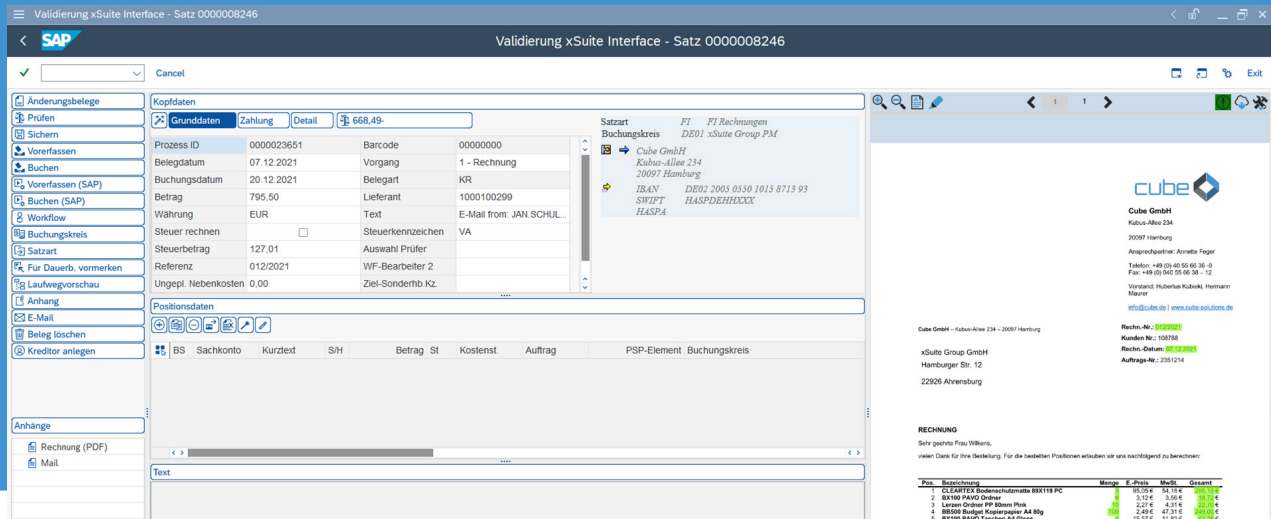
Validierung xSuite Interface - Satz 0000008246

SAP

Validierung xSuite Interface - Satz 0000008246

Cancel

Exit

Änderungsbelege
Prüfen
Sichern
Vorerfassen
Buchen
Vorerfassen (SAP)
Buchen (SAP)
Workflow
Buchungskreis
Satzart
Für Dauerb. vormerken
Laufwegvorschau
Anhang
E-Mail
Beleg löschen
Kreditor anlegen

Anhänge
Rechnung (PDF)
Mail

Kopfdaten

Grunddaten | Zahlung | Detail | 668,49-

| | | | |
|---|---|---|---|
| Prozess ID | 0000023651 | Barcode | 00000000 |
| Belegdatum | 07.12.2021 | Vorgang | 1 - Rechnung |
| Buchungsdatum | 20.12.2021 | Belegart | KR |
| Betrag | 795,50 | Lieferant | 1000100299 |
| Währung | EUR | Text | E-Mail from: JAN.SCHUL... |
| Steuer rechnen | | Steuerkennzeichen | VA |
| Steuerbetrag | 127,01 | Auswahl Prüfer | |
| Referenz | 012/2021 | WF-Bearbeiter 2 | |
| Ungepl. Nebenkosten | 0,00 | Ziel-Sonderhb.Kz. | |

Satzart FI FI Rechnungen
Buchungskreis DE01 xSuite Group PM

Cube GmbH
Kubus-Allee 234
20097 Hamburg

IBAN DE02 2005 0550 1015 8713 93
SWIFT HASPDEHHXXX
HASPA

Positionsdaten

| BS | Sachkonto | Kurztext | S/H | Betrag | St | Kostenst. | Auftrag | PSP-Element | Buchungskreis |
|---|---|---|---|---|---|---|---|---|---|

Text

1 1

cube

Cube GmbH
Kubus-Allee 234

20097 Hamburg

Ansprechpartner: Annette Feger

Telefon: +49 (0) 40 55 66 36 -0
Fax: +49 (0) 040 55 66 38 – 12

Vorstand: Hubertus Kubicki, Hermann Maurer

info@cube.de | www.cube-solutions.de

Cube GmbH – Kubus-Allee 234 – 20097 Hamburg

xSuite Group GmbH
Hamburger Str. 12

22926 Ahrensburg

Rechn.-Nr.: 012/2021
Kunden Nr.: 108788
Rechn.-Datum: 07.12.2021
Auftrags-Nr.: 2351214

RECHNUNG

Sehr geehrte Frau Wilkens,

vielen Dank für Ihre Bestellung. Für die bestellten Positionen erlauben wir uns nachfolgend zu berechnen:

| Pos. | Bezeichnung | Menge | E.-Preis | MwSt. | Gesamt |
|---|---|---|---|---|---|
| 1 | CLEARTEX Bodenschutzmatte 89X119 PC | 2 | 95,05 € | 54,18 € | 285,15 € |
| 2 | BX100 PAVO Ordner | 6 | 3,12 € | 3,56 € | 18,72 € |
| 3 | Lerzen Ordner PP 80mm Pink | 10 | 2,27 € | 4,31 € | 22,70 € |
| 4 | BB500 Budget Kopierpapier A4 80g | 100 | 2,49 € | 47,31 € | 249,00 € |
| 5 | BX100 PAVO Taschen A4 Glass | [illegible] | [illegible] | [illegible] | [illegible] |